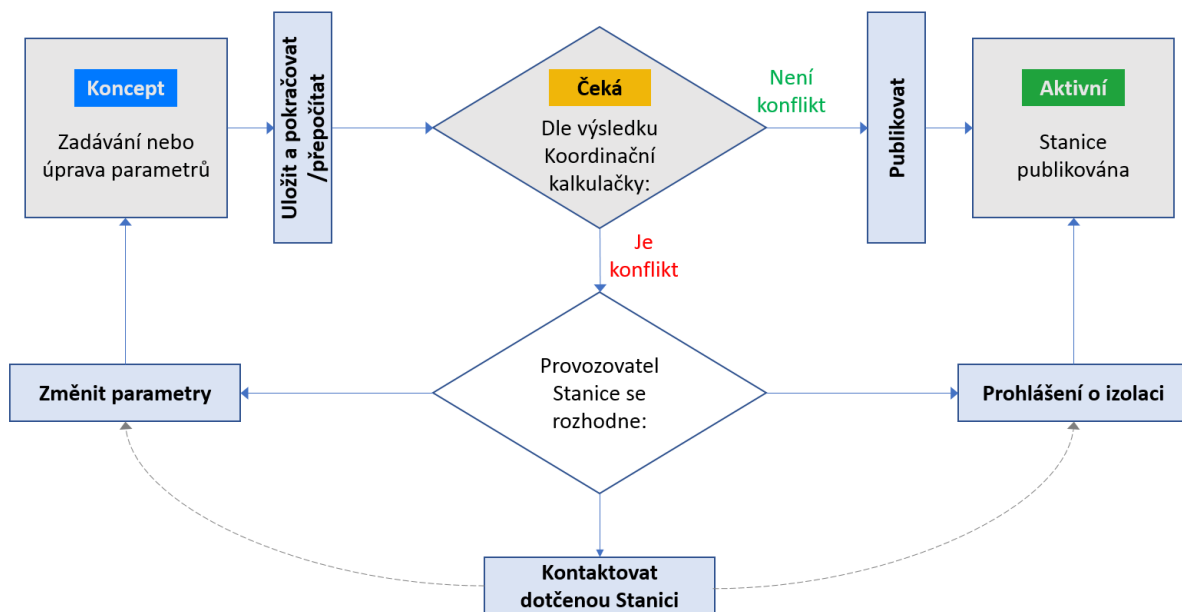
Koncept

Zadávání nebo úprava parametrů

Uložit a pokračovat /přepočítat

Čeká

Dle výsledku Koordinační kalkulačky:

Není konflikt

Publikovat

Aktivní

Stanice publikována

Je konflikt

Provozovatel Stanice se rozhodne:

Změnit parametry

Prohlášení o izolaci

Kontaktovat dotčenou Stanici